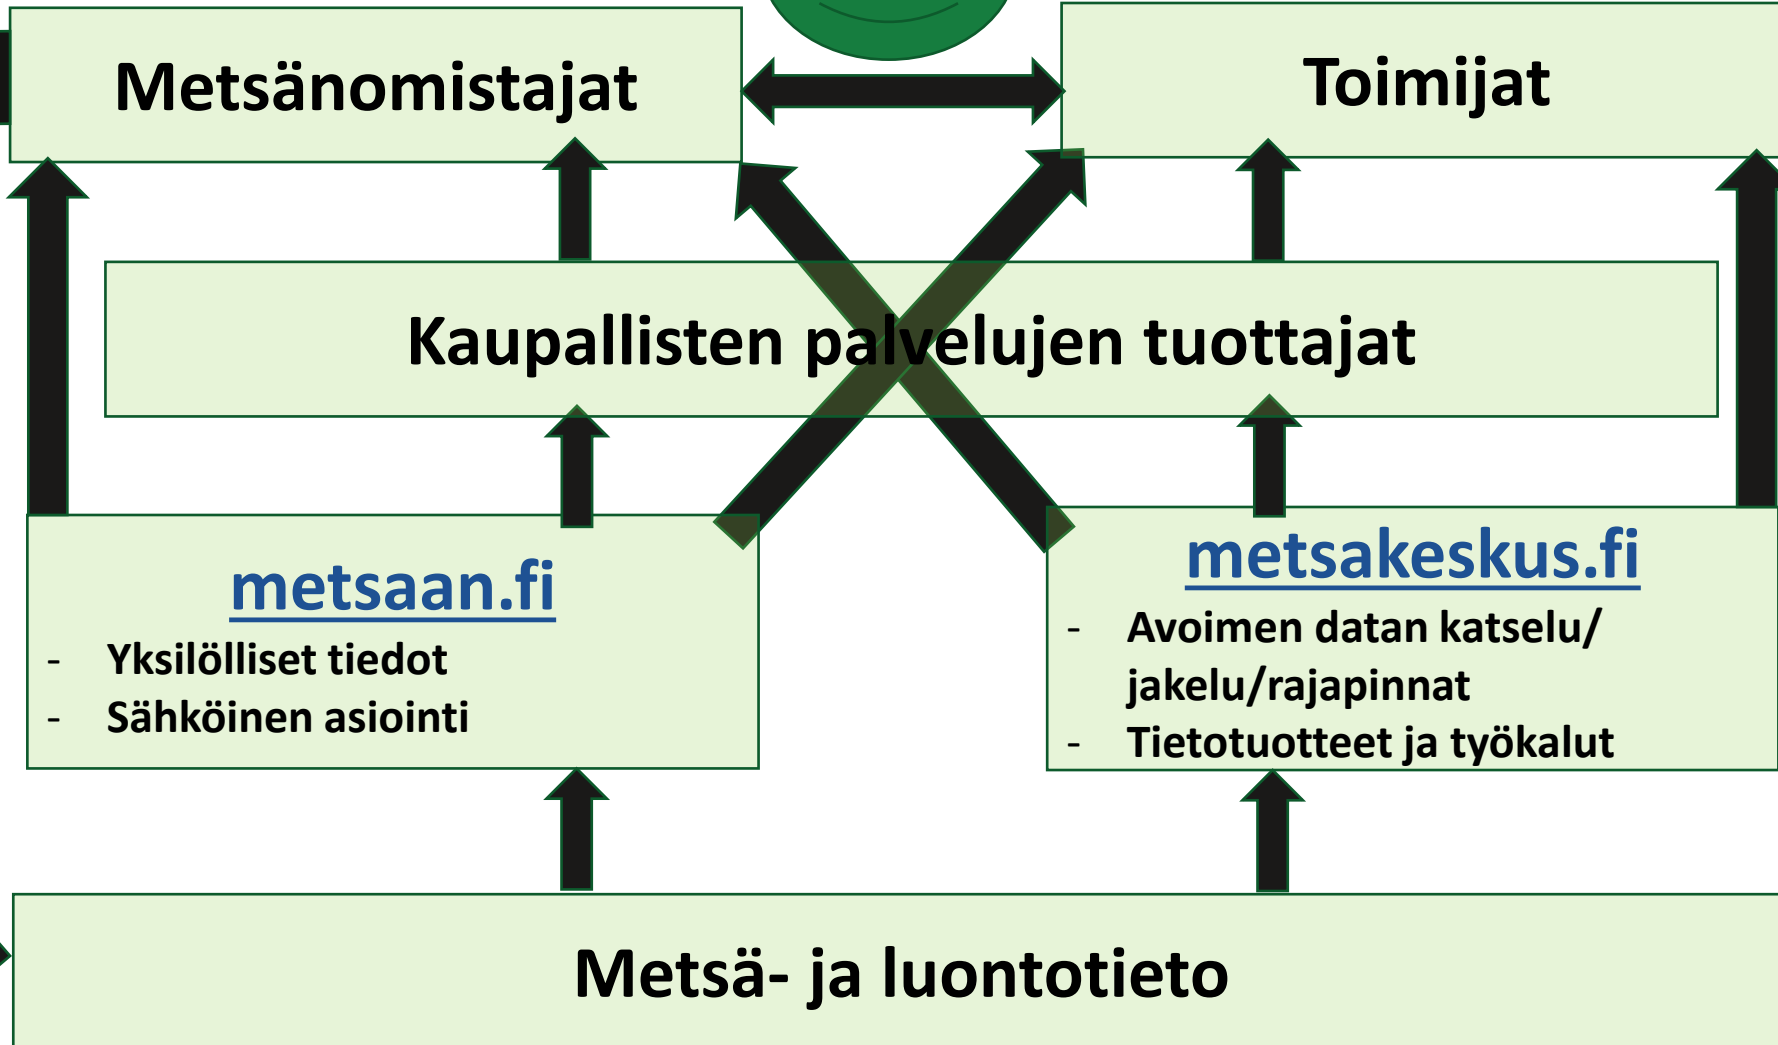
Metsänomistajat

Toimijat

Kaupallisten palvelujen tuottajat

metsaan.fi

- Yksilölliset tiedot
- Sähköinen asiointi

metsakeskus.fi

- Avoimen datan katselu/ jakelu/rajapinnat
- Tietotuotteet ja työkalut

Metsä- ja luontotieto